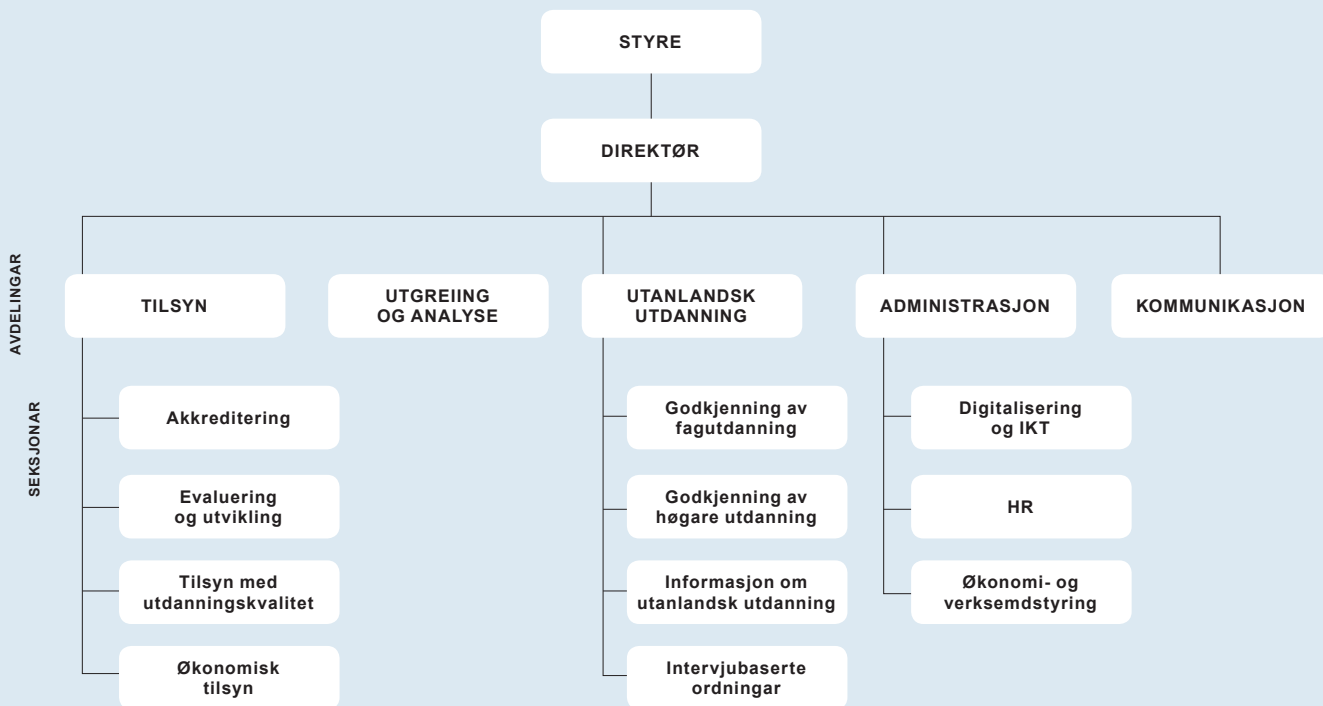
STYRE

DIREKTØR

AVDELINGAR

TILSYN

UTGREIING OG ANALYSE

UTANLANDSK UTDANNING

ADMINISTRASJON

KOMMUNIKASJON

SEKSJONAR

Akkreditering

Evaluering og utvikling

Tilsyn med utdanningskvalitet

Økonomisk tilsyn

Godkjenning av fagutdanning

Godkjenning av høgare utdanning

Informasjon om utanlandsk utdanning

Intervjubaserte ordningar

Digitalisering og IKT

HR

Økonomi- og verksemdstyring